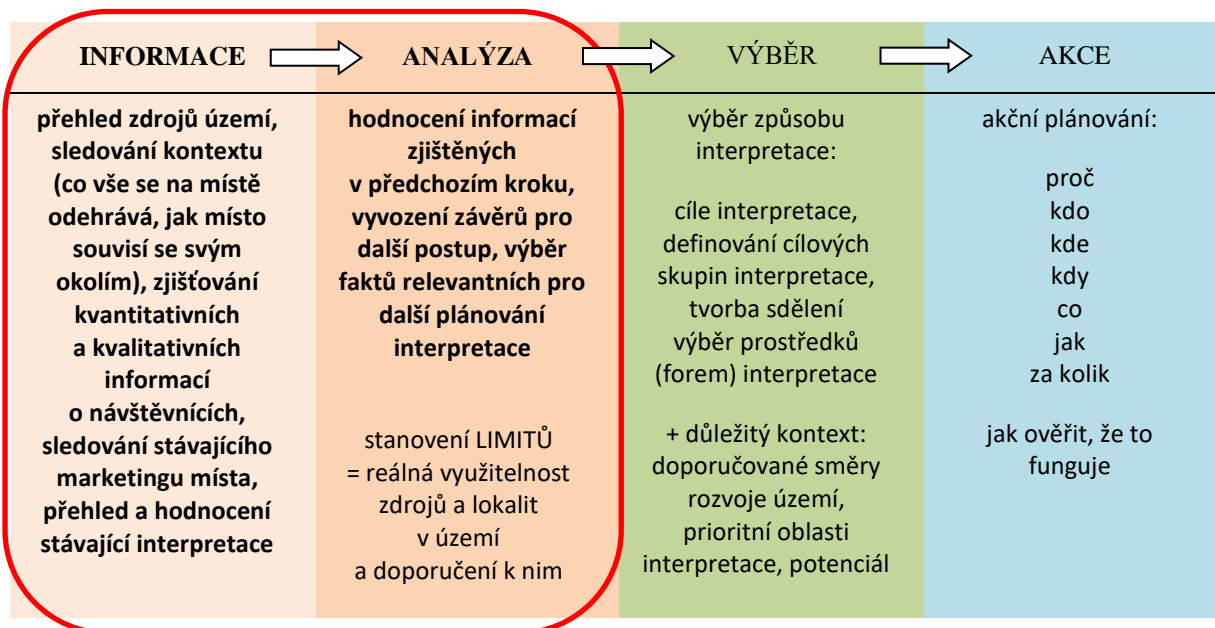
| INFORMACE | ANALÝZA | VÝBĚR | AKCE |
|---|---|---|---|
| **přehled zdrojů území, sledování kontextu (co vše se na místě odehrává, jak místo souvisí se svým okolím), zjišťování kvantitativních a kvalitativních informací o návštěvnících, sledování stávajícího marketingu místa, přehled a hodnocení stávající interpretace** | **hodnocení informací zjištěných v předchozím kroku, vyvození závěrů pro další postup, výběr faktů relevantních pro další plánování interpretace**<br><br>stanovení LIMITŮ = reálná využitelnost zdrojů a lokalit v území a doporučení k nim | výběr způsobu interpretace:<br><br>cíle interpretace, definování cílových skupin interpretace, tvorba sdělení výběr prostředků (forem) interpretace<br><br>+ důležitý kontext: doporučované směry rozvoje území, prioritní oblasti interpretace, potenciál | akční plánování:<br><br>proč<br>kdo<br>kde<br>kdy<br>co<br>jak<br>za kolik<br><br>jak ověřit, že to funguje |